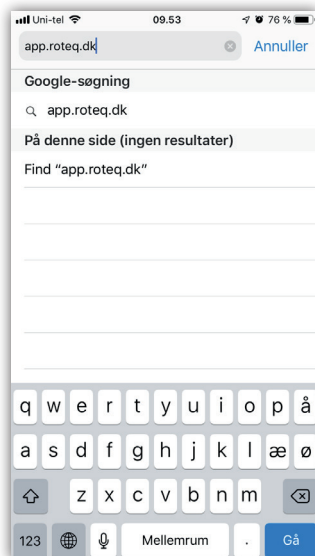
Uni-tel 09.53 76 %

app.roteq.dk

Annuller

Google-søgning

app.roteq.dk

På denne side (ingen resultater)

Find "app.roteq.dk"

q w e r t y u i o p å

a s d f g h j k l æ ø

z x c v b n m

123

Mellemrum

.

Gå